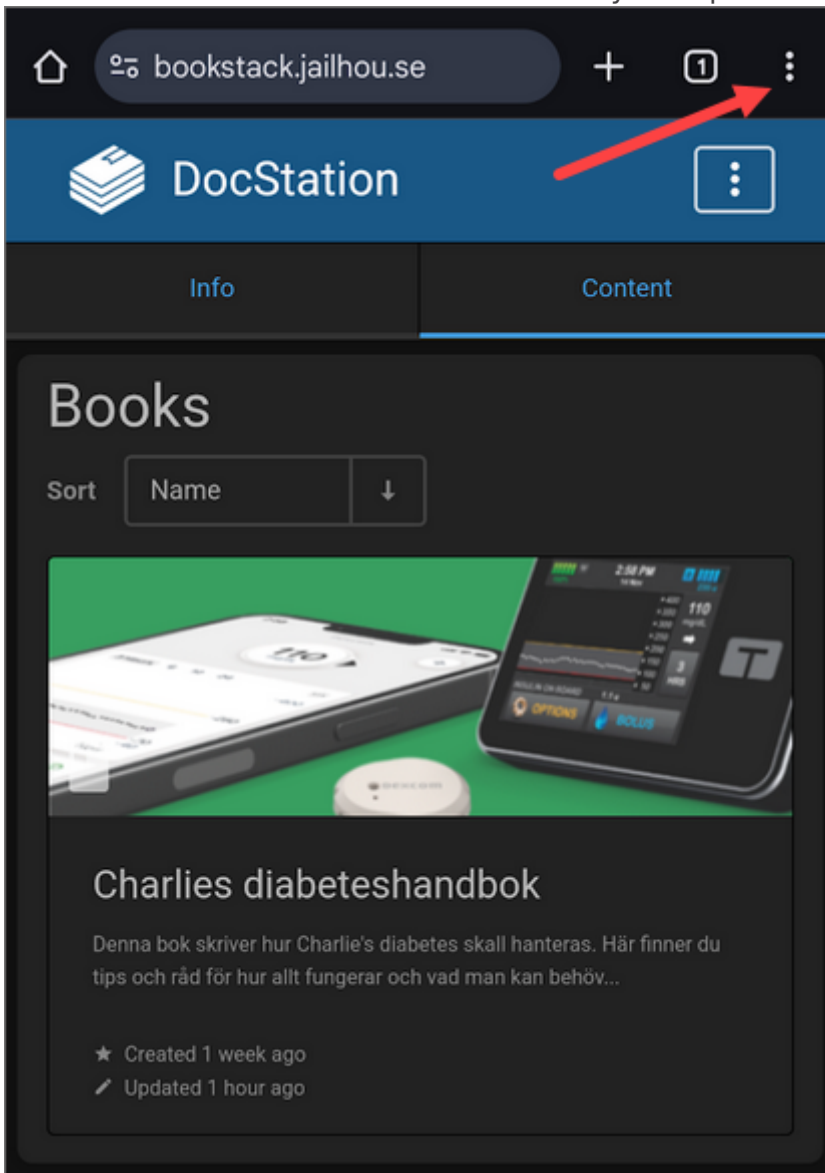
bookstack.jailhou.se

1

DocStation

Info

Content

Books

Sort

Name

↓

2:58 PM

110

OPTIONS

BOLUS

Charlies diabeteshandbok

Denna bok skriver hur Charlie's diabetes skall hanteras. Här finner du tips och råd för hur allt fungerar och vad man kan behöv...

Created 1 week ago

Updated 1 hour ago